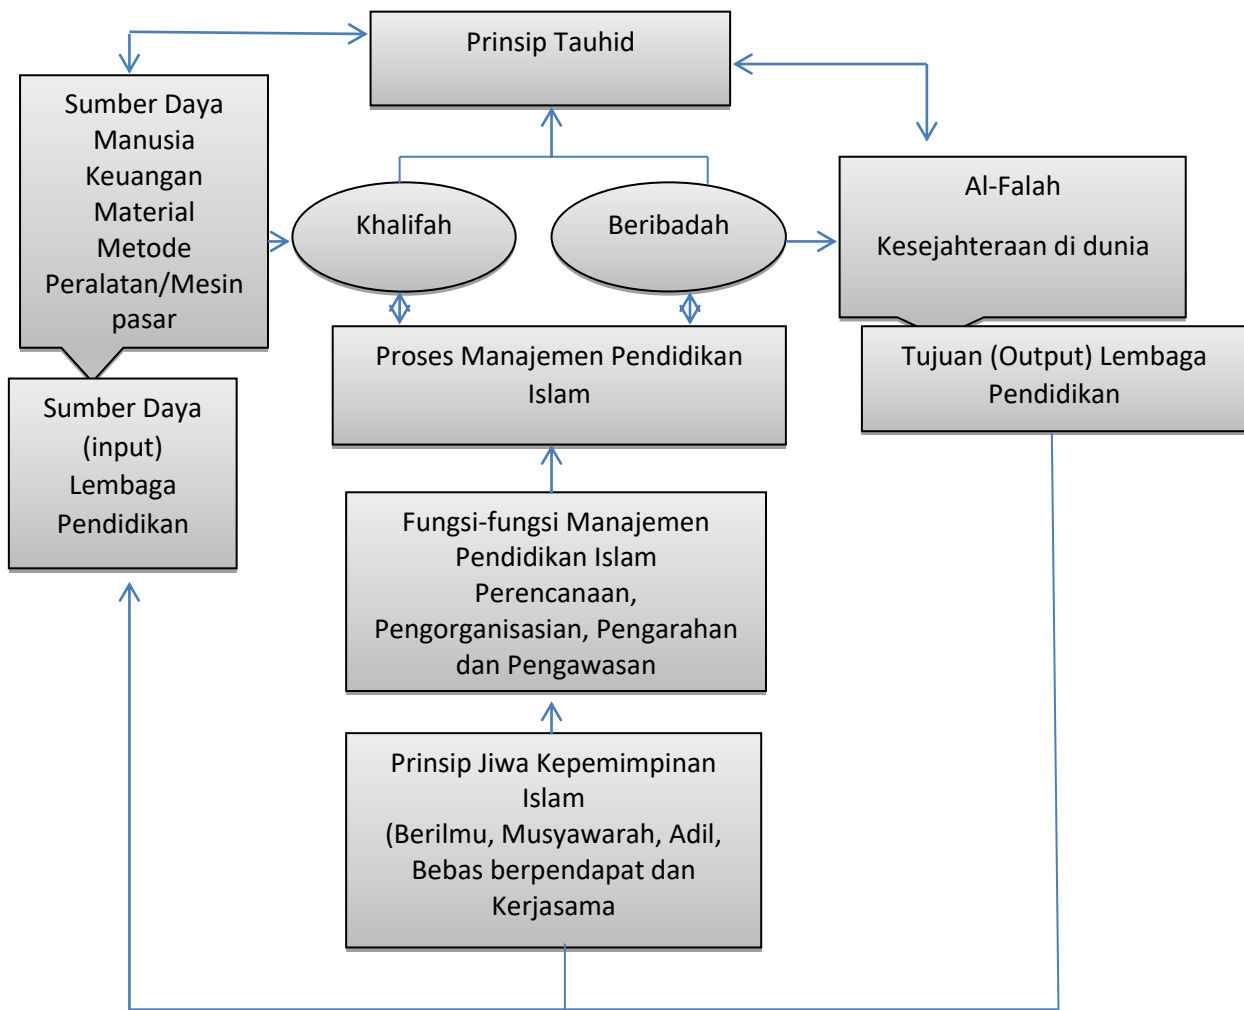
Prinsip Tauhid

Sumber Daya
Manusia
Keuangan
Material
Metode
Peralatan/Mesin
pasar

Khalifah

Beribadah

Al-Falah

Kesejahteraan di dunia

Sumber Daya
(input)
Lembaga
Pendidikan

Proses Manajemen Pendidikan Islam

Tujuan (Output) Lembaga Pendidikan

Fungsi-fungsi Manajemen Pendidikan Islam
Perencanaan,
Pengorganisasian, Pengarahan dan Pengawasan

Prinsip Jiwa Kepemimpinan Islam
(Berilmu, Musyawarah, Adil, Bebas berpendapat dan Kerjasama